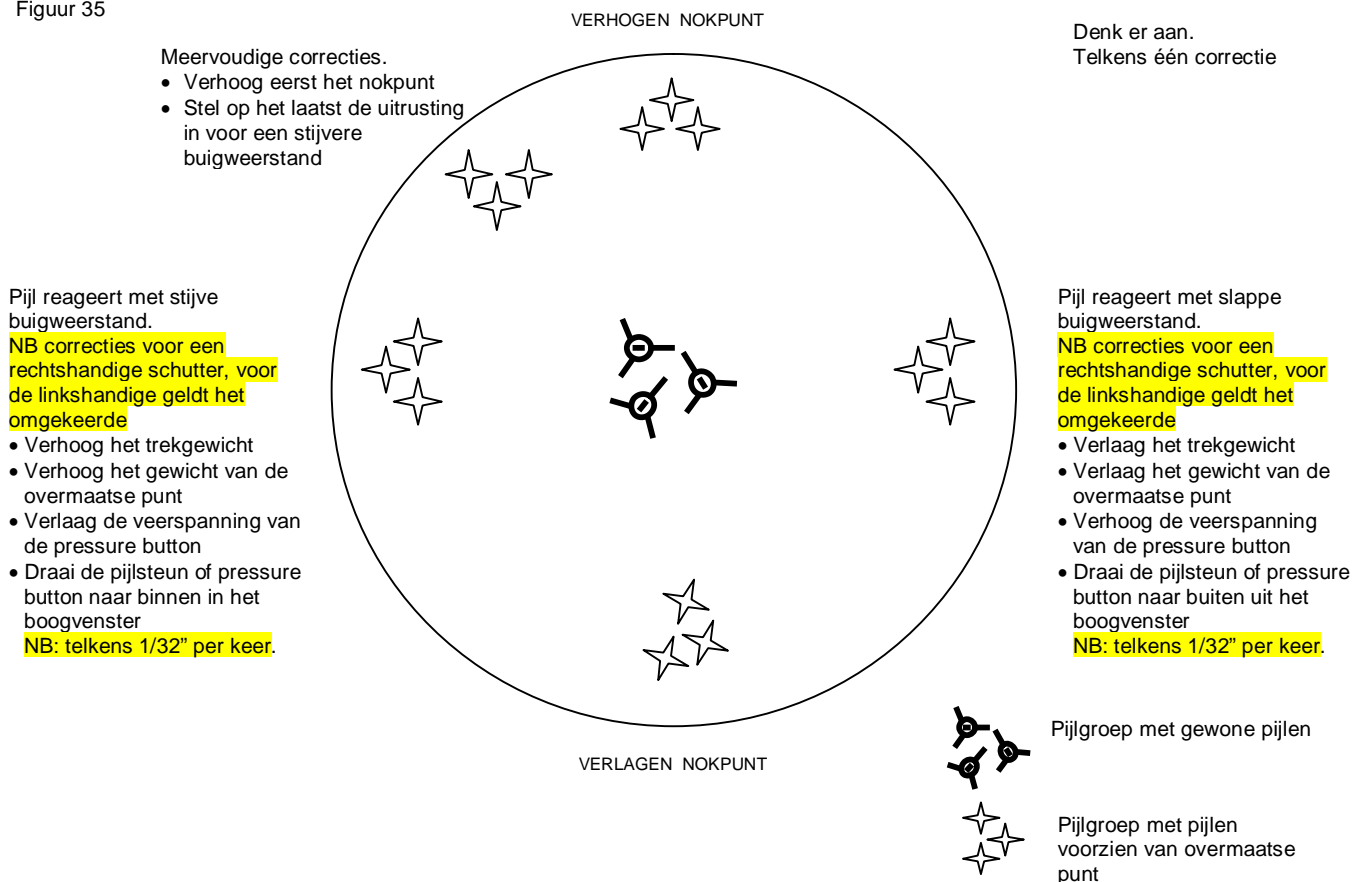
Figuur 35

VERHOGEN NOKPUNT

Denk er aan.
Telkens één correctie

Meervoudige correcties.
• Verhoog eerst het nokpunt
• Stel op het laatst de uitrusting in voor een stijvere buigweerstand

Pijl reageert met stijve buigweerstand.
NB correcties voor een rechtshandige schutter, voor de linkshandige geldt het omgekeerde
• Verhoog het trekgewicht
• Verhoog het gewicht van de overmaatse punt
• Verlaag de veerspanning van de pressure button
• Draai de pijlsteun of pressure button naar binnen in het boogvenster
NB: telkens 1/32" per keer.

Pijl reageert met slappe buigweerstand.
NB correcties voor een rechtshandige schutter, voor de linkshandige geldt het omgekeerde
• Verlaag het trekgewicht
• Verlaag het gewicht van de overmaatse punt
• Verhoog de veerspanning van de pressure button
• Draai de pijlsteun of pressure button naar buiten uit het boogvenster
NB: telkens 1/32" per keer.

VERLAGEN NOKPUNT

Pijlgroep met gewone pijlen

Pijlgroep met pijlen voorzien van overmaatse punt